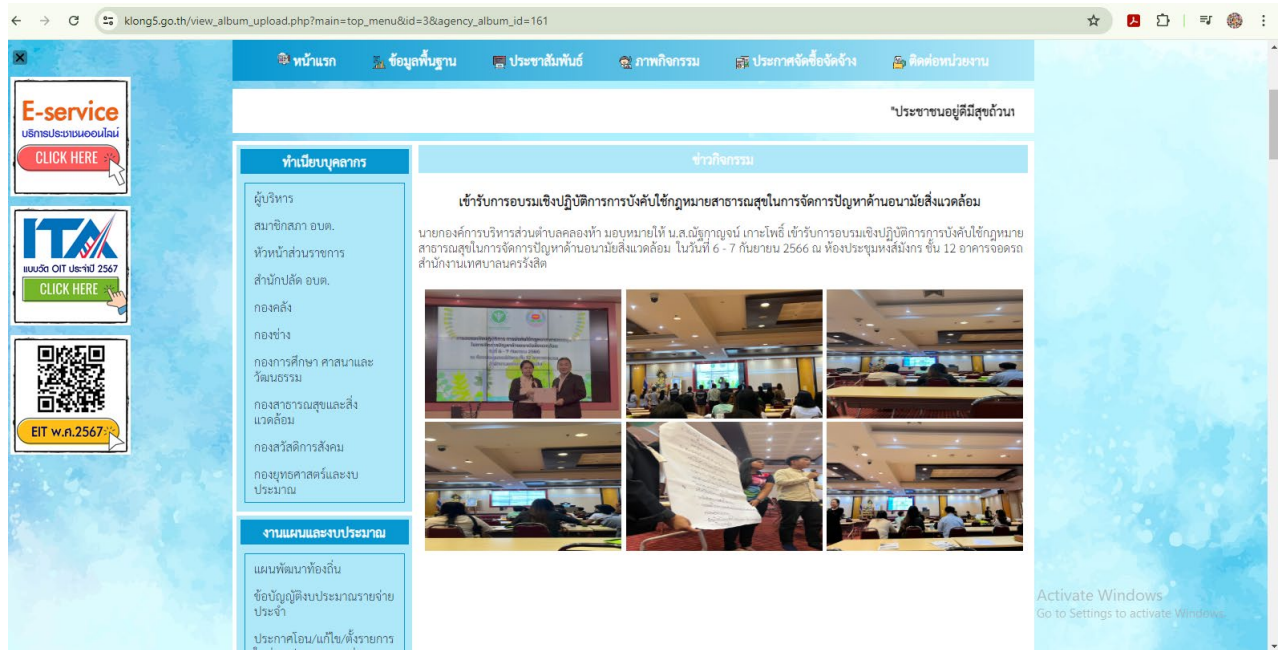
klong5.go.th/view_album_upload.php?main=top_menu&id=3&agency_album_id=161

หน้าแรก ข้อมูลพื้นฐาน ประชาสัมพันธ์ ภาพกิจกรรม ประกาศจัดซื้อจัดจ้าง ติดต่อหน่วยงาน

"ประชาชนอยู่ดีมีสุขถ้วนา

E-service
บริการประชาชนออนไลน์
CLICK HERE

ITA
แบบวัด OIT ประจำปี 2567
CLICK HERE

EIT พ.ศ.2567

ทำเนียบบุคลากร

ผู้บริหาร
สมาชิกสภา อบต.
หัวหน้าส่วนราชการ
สำนักปลัด อบต.
กองคลัง
กองช่าง
กองการศึกษา ศาสนาและวัฒนธรรม
กองสาธารณสุขและสิ่งแวดล้อม
กองสวัสดิการสังคม
กองยุทธศาสตร์และงบประมาณ

งานแผนและงบประมาณ

แผนพัฒนาท้องถิ่น
ข้อบัญญัติงบประมาณรายจ่ายประจำ
ประกาศโอน/แก้ไข/ตั้งรายการ

ข่าวกิจกรรม

เข้ารับการอบรมเชิงปฏิบัติการการบังคับใช้กฎหมายสาธารณสุขในการจัดการปัญหาด้านอนามัยสิ่งแวดล้อม

นายกองค์การบริหารส่วนตำบลคลองห้า มอบหมายให้ น.ส.ณัฐกาญจน์ เกาะโพธิ์ เข้ารับการอบรมเชิงปฏิบัติการการบังคับใช้กฎหมายสาธารณสุขในการจัดการปัญหาด้านอนามัยสิ่งแวดล้อม ในวันที่ 6 - 7 กันยายน 2566 ณ ห้องประชุมหงส์มังกร ชั้น 12 อาคารจอดรถ สำนักงานเทศบาลนครรังสิต

Activate Windows
Go to Settings to activate Windows.